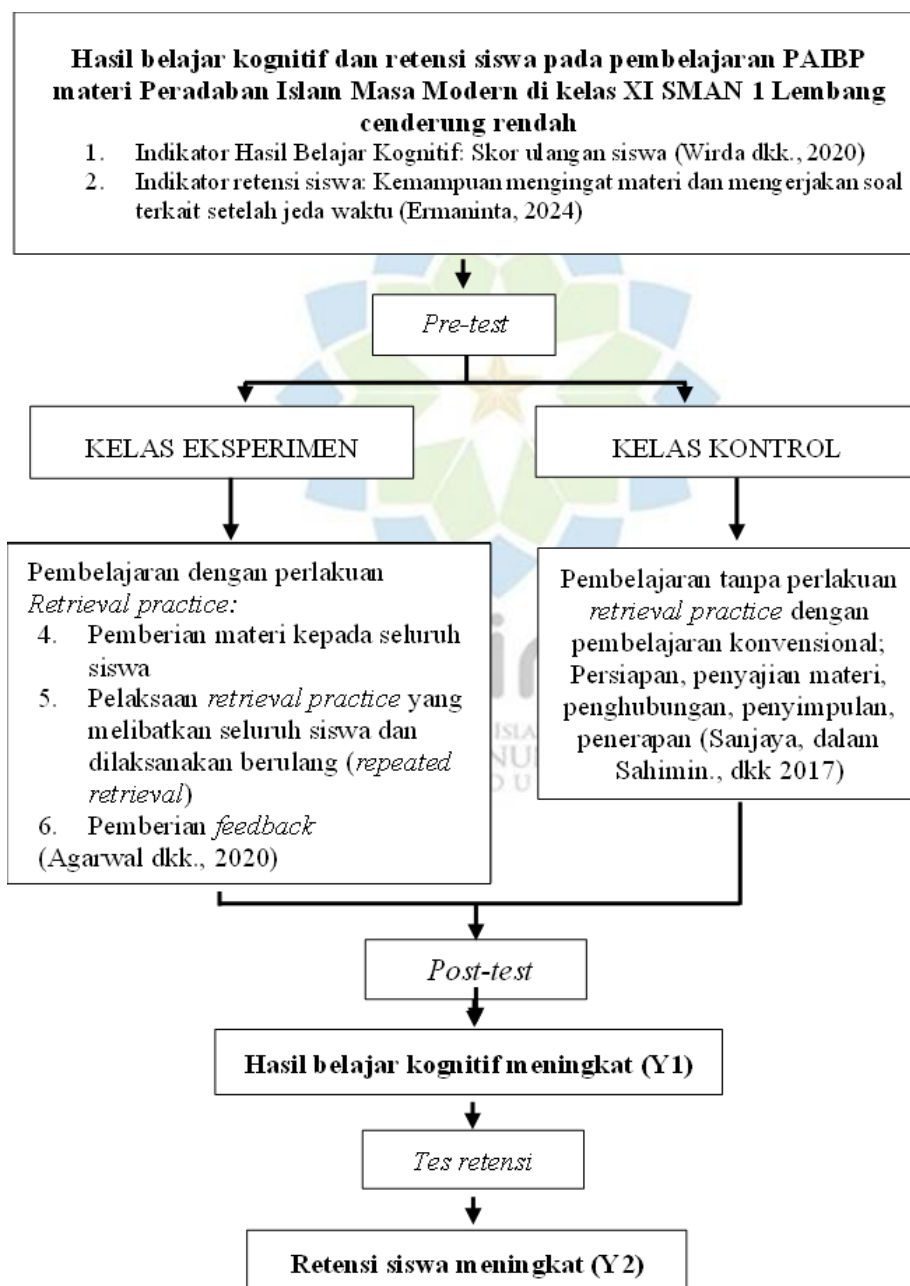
**Hasil belajar kognitif dan retensi siswa pada pembelajaran PAIBP materi Peradaban Islam Masa Modern di kelas XI SMAN 1 Lembang cenderung rendah**

1. Indikator Hasil Belajar Kognitif: Skor ulangan siswa (Wirda dkk., 2020)
2. Indikator retensi siswa: Kemampuan mengingat materi dan mengerjakan soal terkait setelah jeda waktu (Ermaninta, 2024)

*Pre-test*

KELAS EKSPERIMEN

KELAS KONTROL

Pembelajaran dengan perlakuan *Retrieval practice:*
4. Pemberian materi kepada seluruh siswa
5. Pelaksaan *retrieval practice* yang melibatkan seluruh siswa dan dilaksanakan berulang (*repeated retrieval*)
6. Pemberian *feedback*
(Agarwal dkk., 2020)

Pembelajaran tanpa perlakuan *retrieval practice* dengan pembelajaran konvensional; Persiapan, penyajian materi, penghubungan, penyimpulan, penerapan (Sanjaya, dalam Sahimin., dkk 2017)

*Post-test*

**Hasil belajar kognitif meningkat (Y1)**

*Tes retensi*

**Retensi siswa meningkat (Y2)**